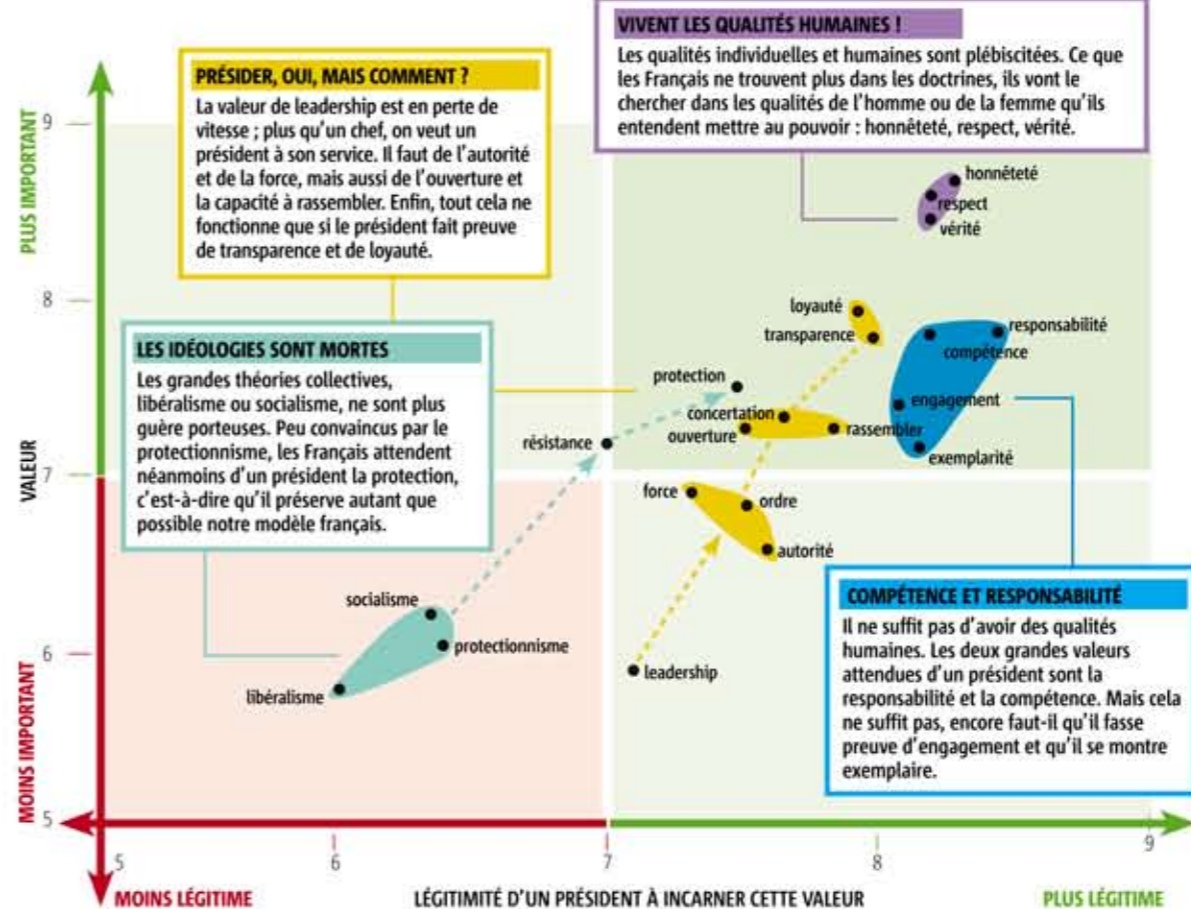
VIVENT LES QUALITÉS HUMAINES !

Les qualités individuelles et humaines sont plébiscitées. Ce que les Français ne trouvent plus dans les doctrines, ils vont le chercher dans les qualités de l'homme ou de la femme qu'ils entendent mettre au pouvoir : honnêteté, respect, vérité.

PRÉSIDER, OUI, MAIS COMMENT ?

La valeur de leadership est en perte de vitesse ; plus qu'un chef, on veut un président à son service. Il faut de l'autorité et de la force, mais aussi de l'ouverture et la capacité à rassembler. Enfin, tout cela ne fonctionne que si le président fait preuve de transparence et de loyauté.

LES IDÉOLOGIES SONT MORTES

Les grandes théories collectives, libéralisme ou socialisme, ne sont plus guère porteuses. Peu convaincus par le protectionnisme, les Français attendent néanmoins d'un président la protection, c'est-à-dire qu'il préserve autant que possible notre modèle français.

COMPÉTENCE ET RESPONSABILITÉ

Il ne suffit pas d'avoir des qualités humaines. Les deux grandes valeurs attendues d'un président sont la responsabilité et la compétence. Mais cela ne suffit pas, encore faut-il qu'il fasse preuve d'engagement et qu'il se montre exemplaire.

PLUS IMPORTANT
VALEUR
MOINS IMPORTANT
9
8
7
6
5

honnêteté
respect
vérité
loyauté
transparence
responsabilité
compétence
protection
engagement
concertation
résistance
ouverture
rassembler
exemplarité
force
ordre
autorité
socialisme
protectionnisme
libéralisme
leadership

5
6
7
8
9
MOINS LÉGITIME
LÉGITIMITÉ D'UN PRÉSIDENT À INCARNER CETTE VALEUR
PLUS LÉGITIME